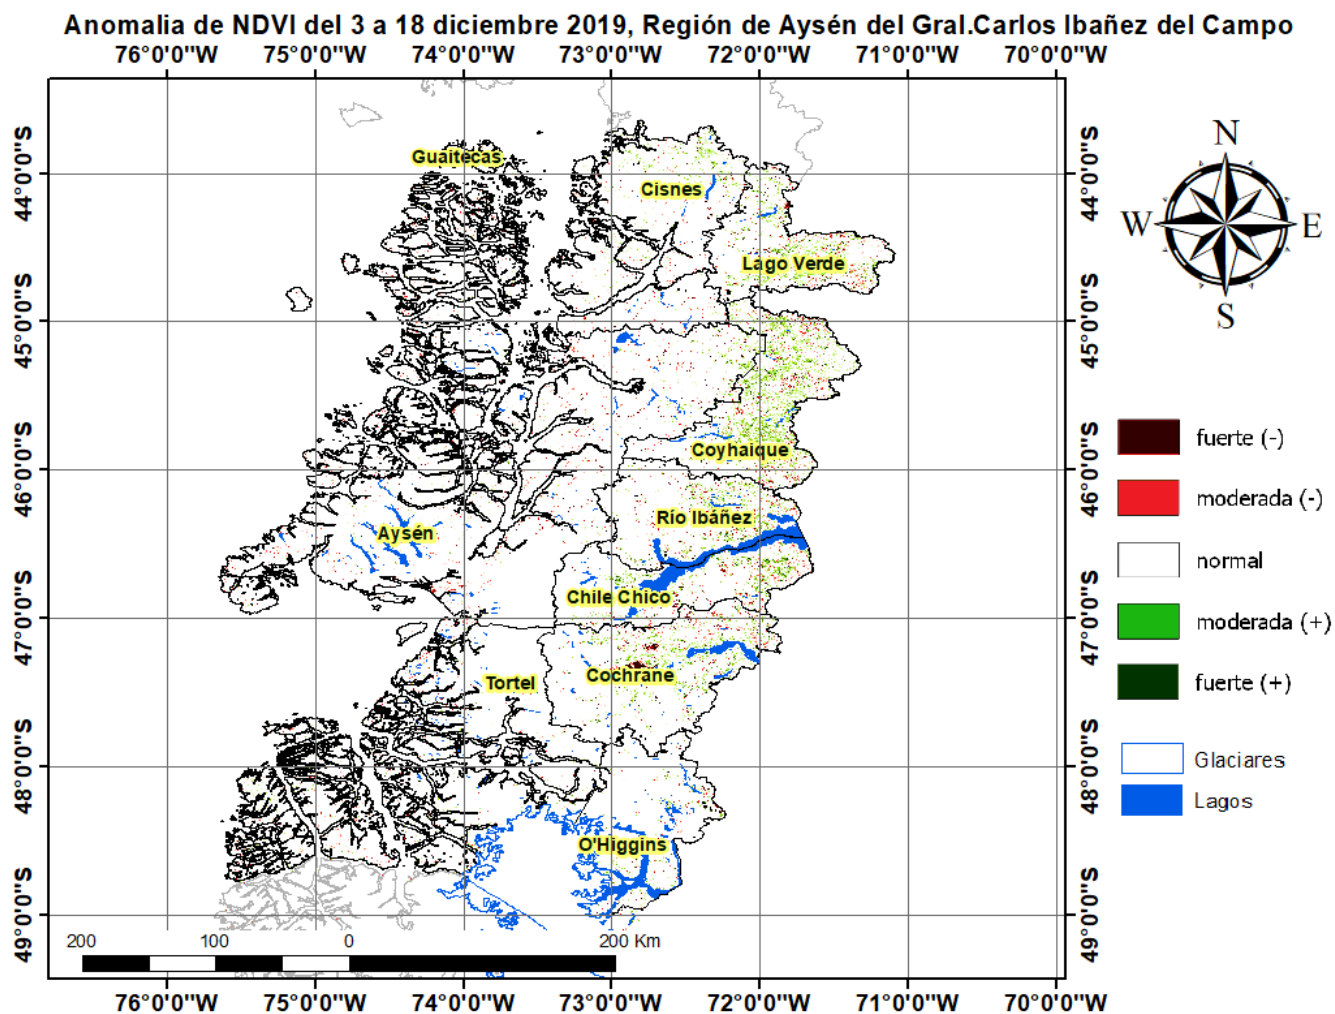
Anomalia de NDVI del 3 a 18 diciembre 2019, Región de Aysén del Gral.Carlos Ibañez del Campo

76°0'0"W 75°0'0"W 74°0'0"W 73°0'0"W 72°0'0"W 71°0'0"W 70°0'0"W

44°0'0"S
45°0'0"S
46°0'0"S
47°0'0"S
48°0'0"S
49°0'0"S

Guaitecas
Cisnes
Lago Verde
Coyhaique
Río Ibáñez
Aysén
Chile Chico
Tortel
Cochrane
O'Higgins

N
W
E
S

fuerte (-)
moderada (-)
normal
moderada (+)
fuerte (+)

Glaciares
Lagos

200 100 0 200 Km

44°0'0"S
45°0'0"S
46°0'0"S
47°0'0"S
48°0'0"S
49°0'0"S

76°0'0"W 75°0'0"W 74°0'0"W 73°0'0"W 72°0'0"W 71°0'0"W 70°0'0"W